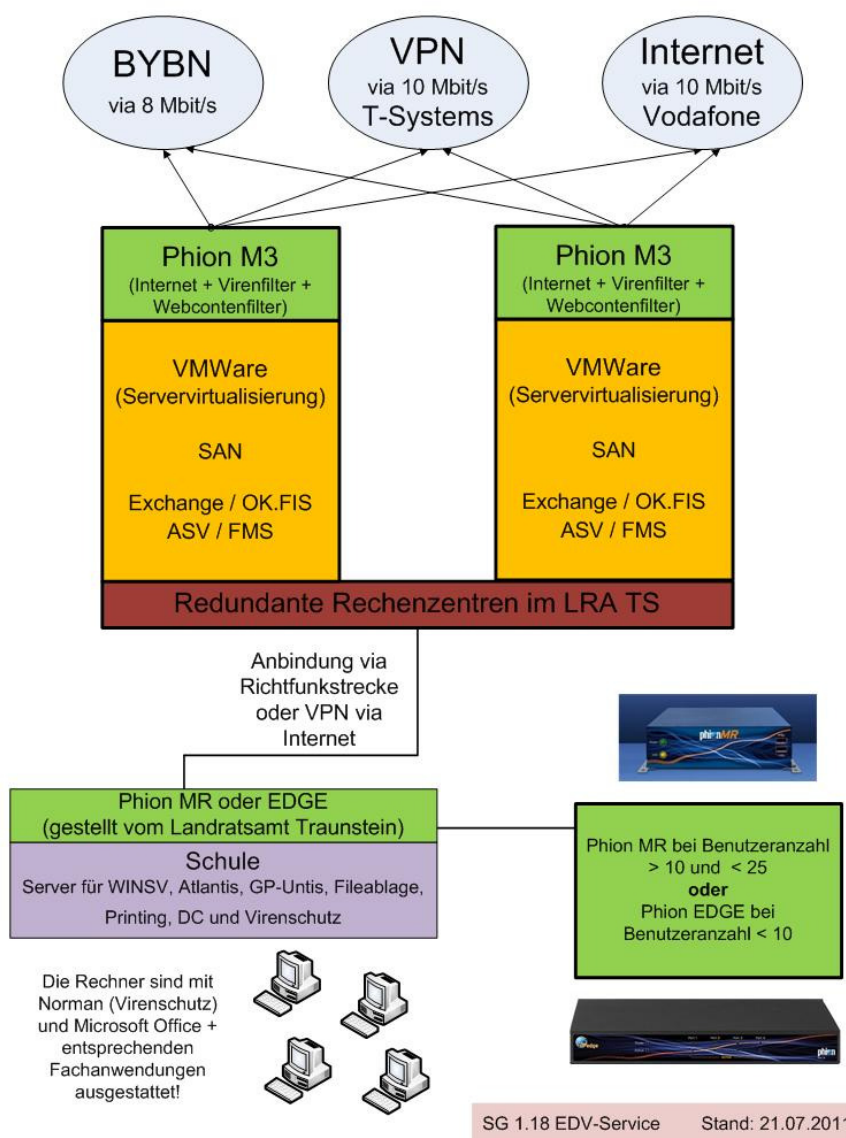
BYBN
via 8 Mbit/s

VPN
via 10 Mbit/s
T-Systems

Internet
via 10 Mbit/s
Vodafone

Phion M3
(Internet + Virenfilter + Webcontenfilter)

VMWare
(Servervirtualisierung)

SAN

Exchange / OK.FIS
ASV / FMS

Phion M3
(Internet + Virenfilter + Webcontenfilter)

VMWare
(Servervirtualisierung)

SAN

Exchange / OK.FIS
ASV / FMS

Redundante Rechenzentren im LRA TS

Anbindung via Richtfunkstrecke oder VPN via Internet

phionMR

Phion MR oder EDGE
(gestellt vom Landratsamt Traunstein)

Schule
Server für WINSV, Atlantis, GP-Untis, Fileablage, Printing, DC und Virenschutz

Phion MR bei Benutzeranzahl > 10 und < 25
oder
Phion EDGE bei Benutzeranzahl < 10

Die Rechner sind mit Norman (Virenschutz) und Microsoft Office + entsprechenden Fachanwendungen ausgestattet!

edge
phion

SG 1.18 EDV-Service Stand: 21.07.2011